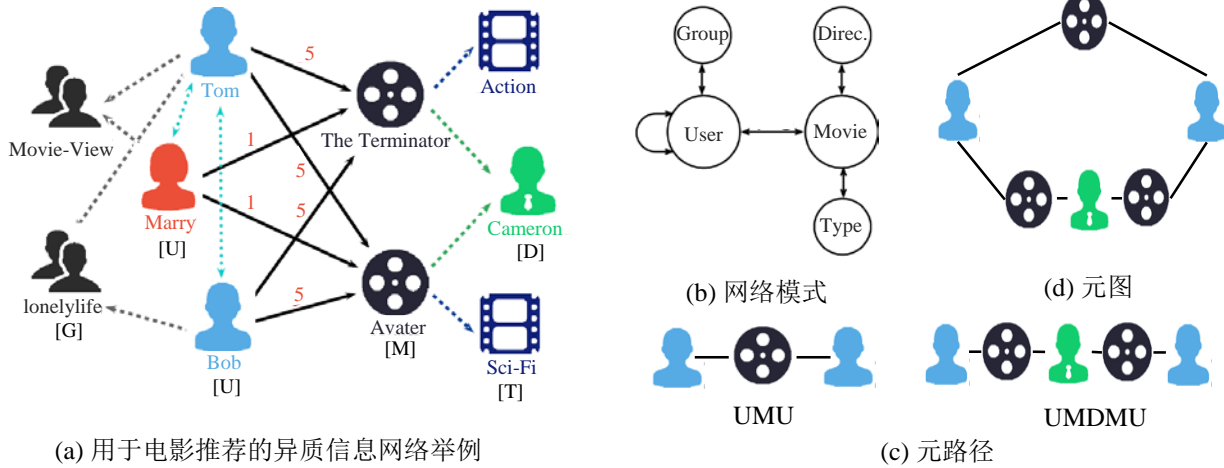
Movie-View

Tom

5

Action

1

The Terminator

5

Marry
[U]

1

5

Cameron
[D]

lonelylife
[G]

5

Avater
[M]

Bob
[U]

Sci-Fi
[T]

(a) 用于电影推荐的异质信息网络举例

Group

Direc.

User

Movie

Type

(b) 网络模式

UMU

(c) 元路径

UMDMU

(d) 元图